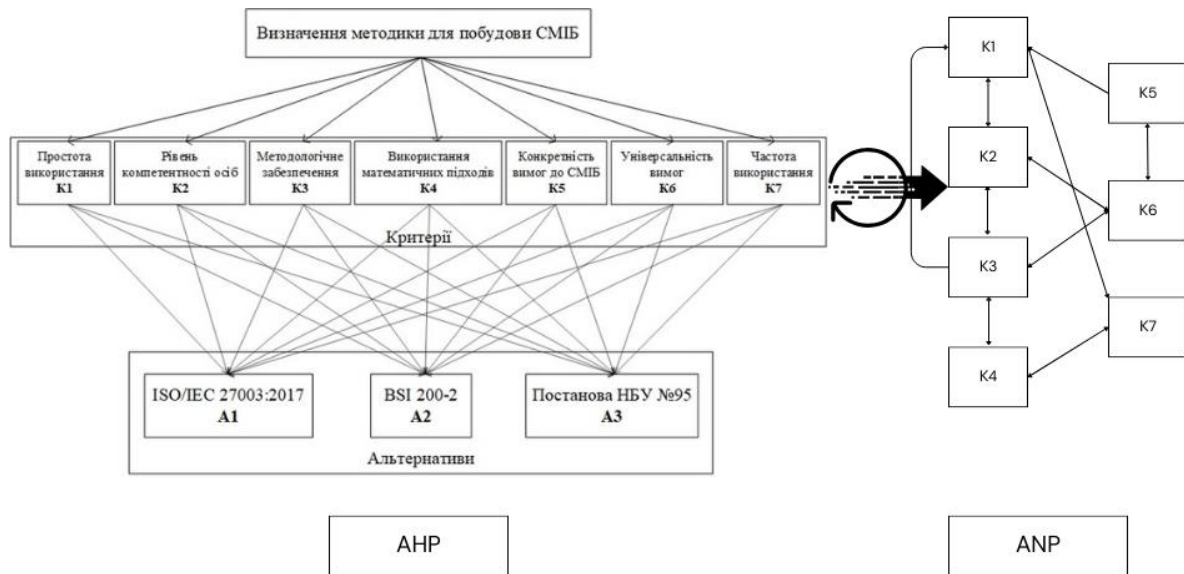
Визначення методики для побудови СМІБ

Простота використання
К1

Рівень компетентності осіб
К2

Методологічне забезпечення
К3

Використання математичних підходів
К4

Конкретність вимог до СМІБ
К5

Універсальність вимог
К6

Частота використання
К7

Критерії

ISO/IEC 27003:2017
А1

BSI 200-2
А2

Постанова НБУ №95
А3

Альтернативи

K1

K5

K2

K6

K3

K7

K4

AHP

ANP